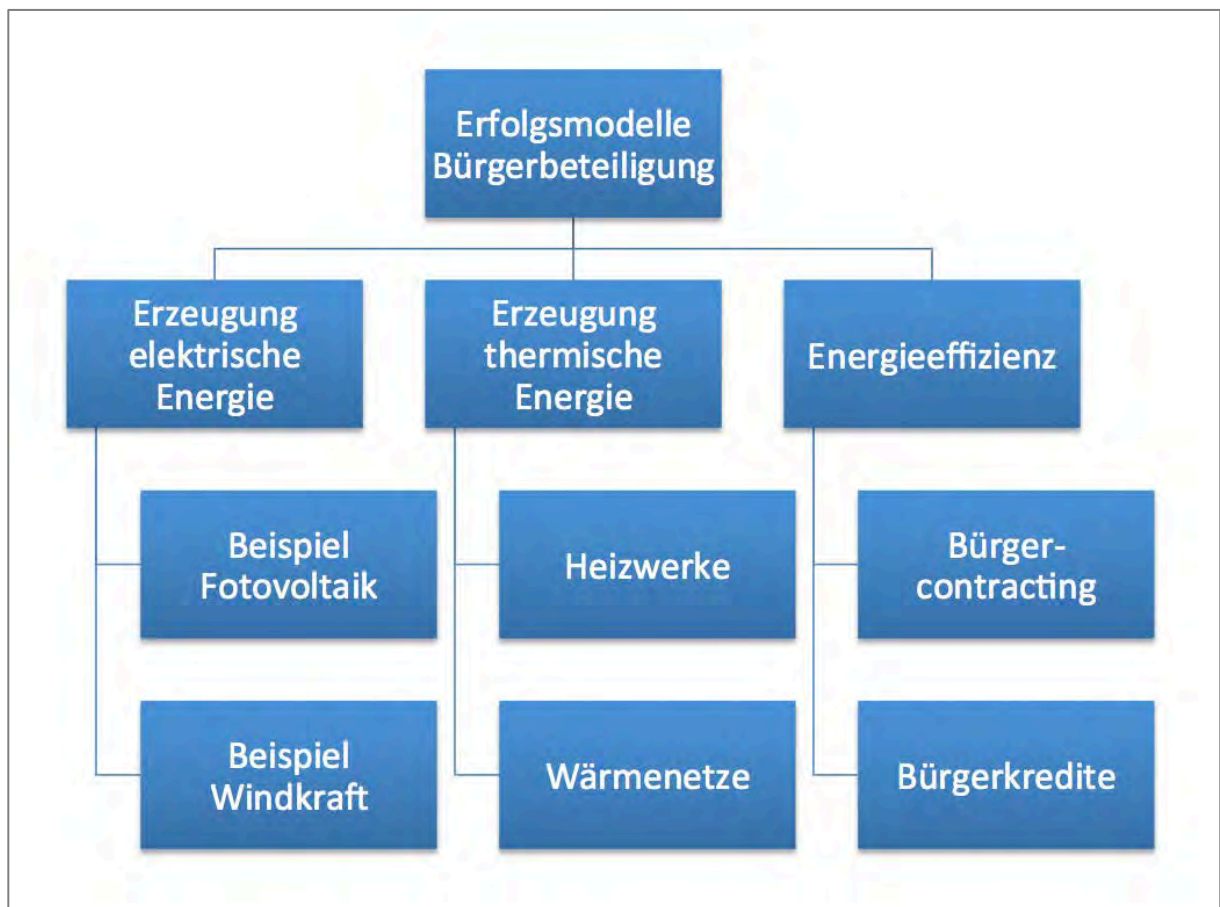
Erfolgsmodelle Bürgerbeteiligung

Erzeugung elektrische Energie

Erzeugung thermische Energie

Energieeffizienz

Beispiel Fotovoltaik

Beispiel Windkraft

Heizwerke

Wärmenetze

Bürgercontracting

Bürgerkredite